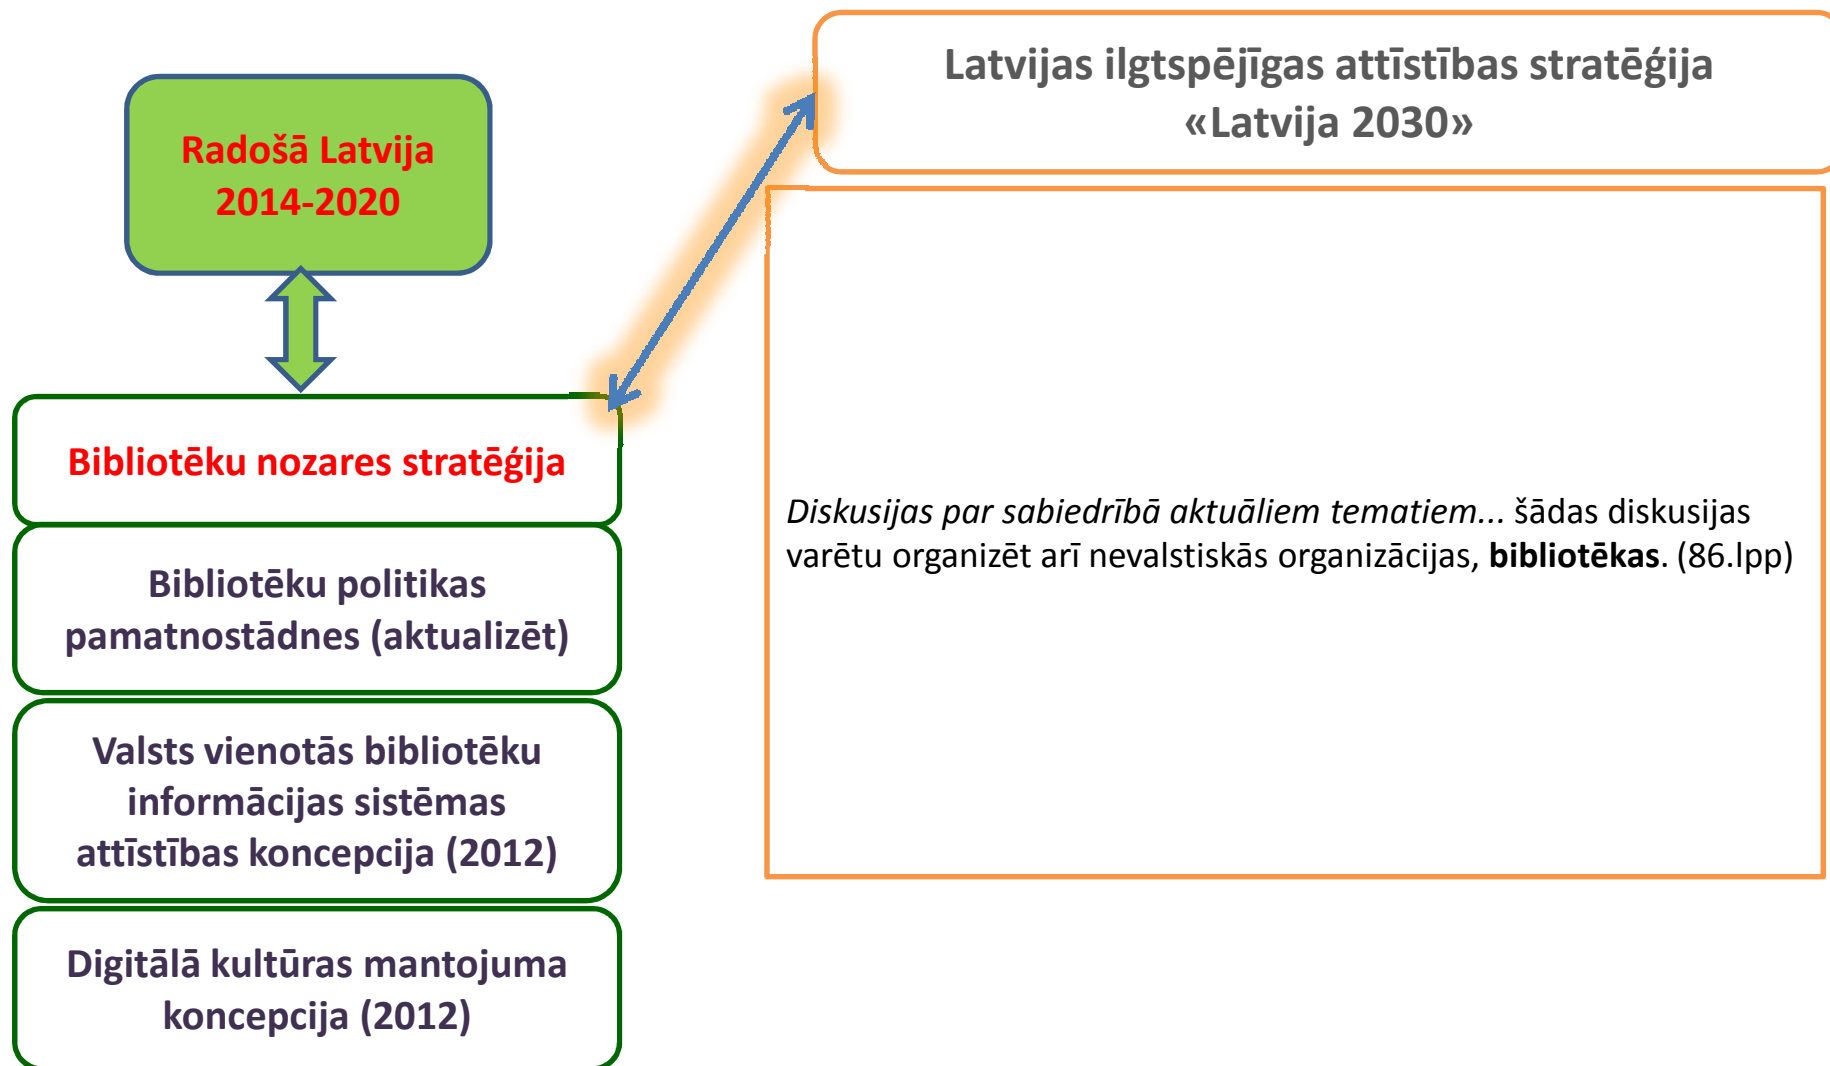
Radošā Latvija 2014-2020

Latvijas ilgtspējīgas attīstības stratēģija «Latvija 2030»

Bibliotēku nozares stratēģija

Bibliotēku politikas pamatnostādnes (aktualizēt)

Valsts vienotās bibliotēku informācijas sistēmas attīstības koncepcija (2012)

Digitālā kultūras mantojuma koncepcija (2012)

*Diskusijas par sabiedrībā aktuāliem tematiem...* šādas diskusijas varētu organizēt arī nevalstiskās organizācijas, **bibliotēkas**. (86.lpp)